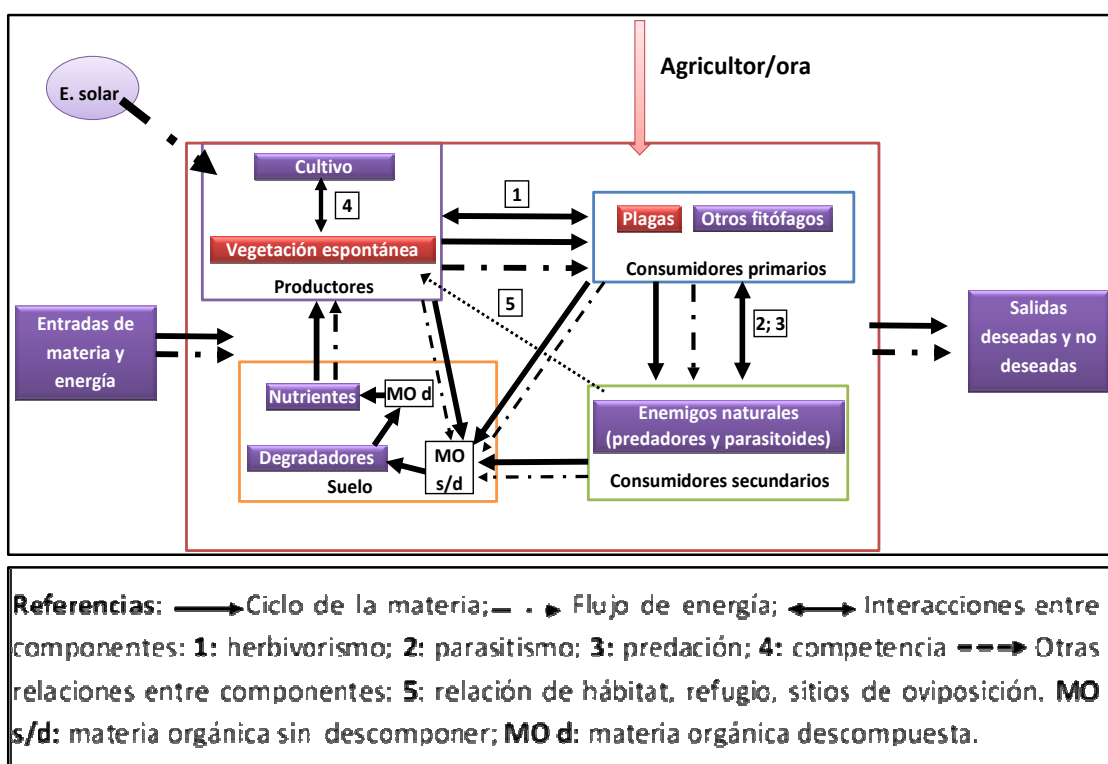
Agricultor/ora

E. solar

Cultivo

4

Vegetación espontánea

Productores

1

Plagas

Otros fitófagos

Consumidores primarios

5

2; 3

Entradas de materia y energía

Salidas deseadas y no deseadas

Nutrientes

MO d

Degradadores

MO s/d

Suelo

Enemigos naturales (predadores y parasitoides)

Consumidores secundarios

Referencias: Ciclo de la materia; Flujo de energía; Interacciones entre componentes: 1: herbivorismo; 2: parasitismo; 3: predación; 4: competencia Otras relaciones entre componentes: 5: relación de hábitat, refugio, sitios de oviposición. MO s/d: materia orgánica sin descomponer; MO d: materia orgánica descompuesta.